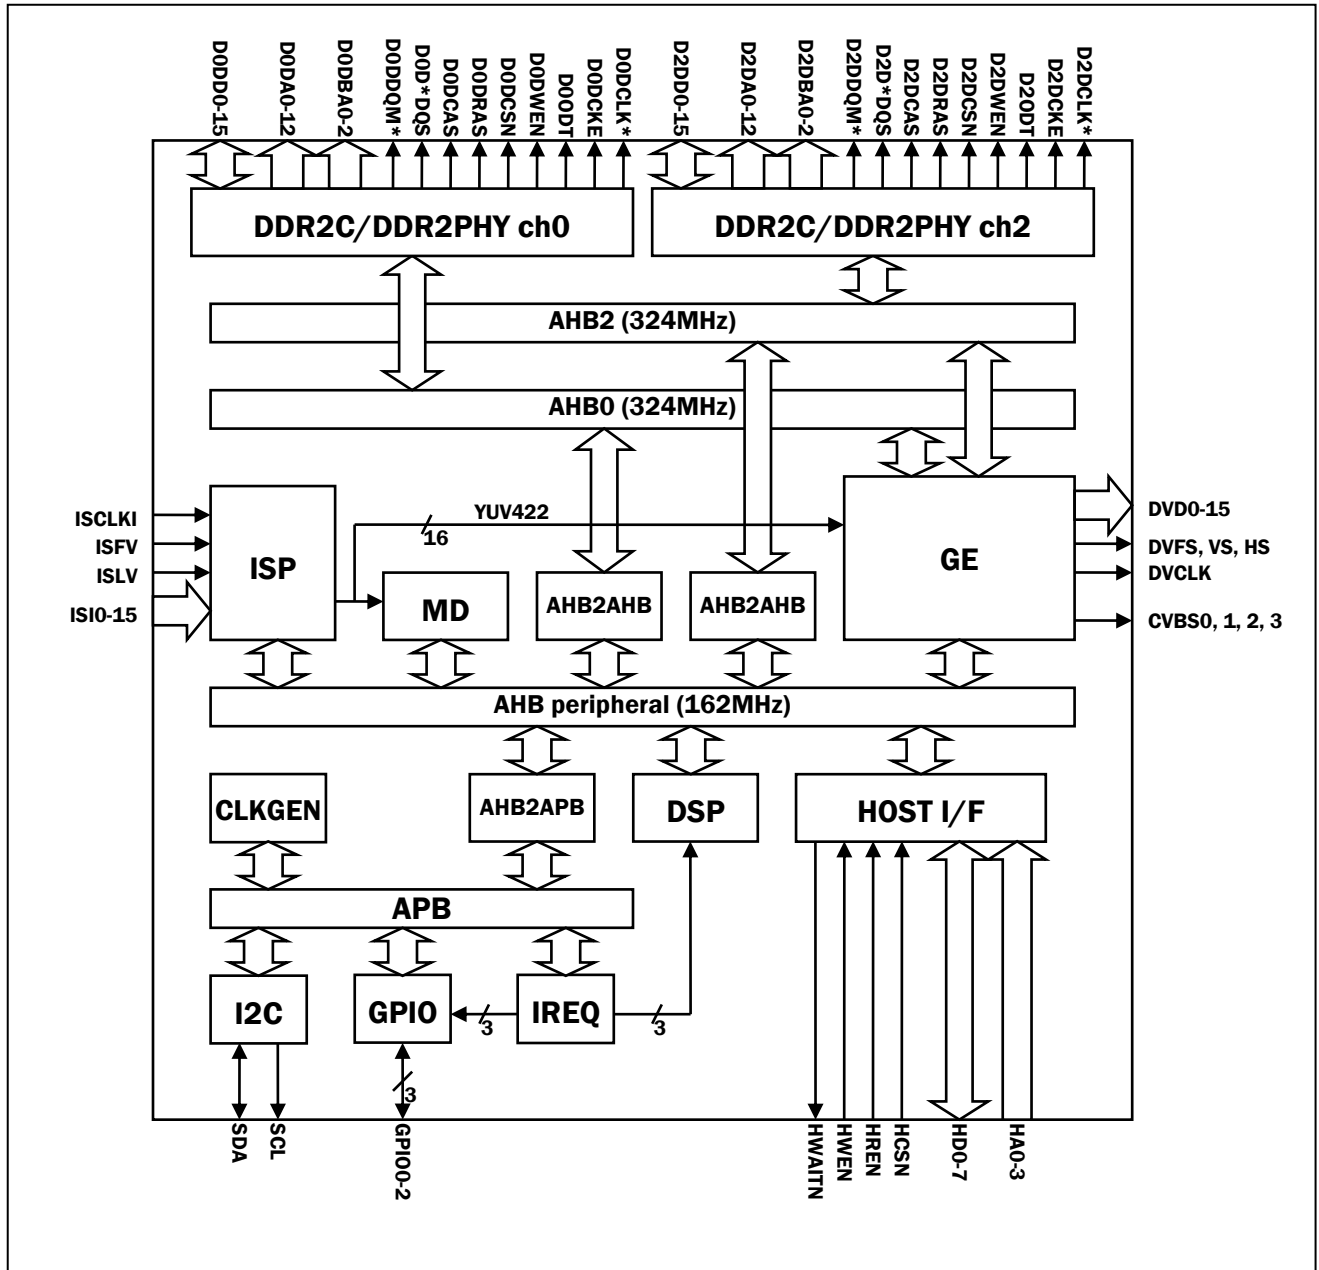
D0DD0-15
D0DA0-12
D0DBA0-2
D0DDQM*
D0D*DQS
D0DCAS
D0DRAS
D0DCSN
D0DWEN
D0ODT
D0DCKE
D0DCLK*
D2DD0-15
D2DA0-12
D2DBA0-2
D2DDQM*
D2D*DQS
D2DCAS
D2DRAS
D2DCSN
D2DWEN
D2ODT
D2DCKE
D2DCLK*

DDR2C/DDR2PHY ch0
DDR2C/DDR2PHY ch2

AHB2 (324MHz)
AHB0 (324MHz)

ISCLKI
ISFV
ISLV
ISI0-15

ISP
YUV422
16
GE
DVD0-15
DVFS, VS, HS
DVCLK
CVBS0, 1, 2, 3

MD
AHB2AHB
AHB2AHB

AHB peripheral (162MHz)

CLKGEN
AHB2APB
DSP
HOST I/F

APB

I2C
GPIO
3
IREQ
3
3

SDA
SCL
GPIO0-2
HWAITN
HWEN
HREN
HCSN
HD0-7
HA0-3